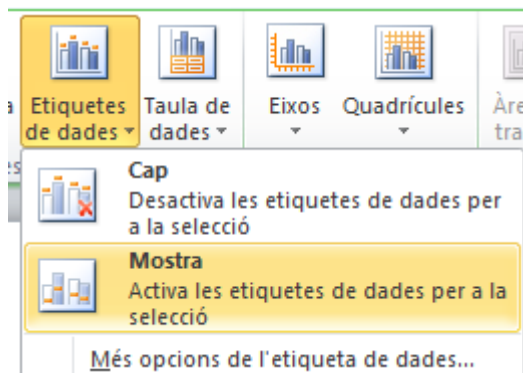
a Etiquetes de dades ▾ Taula de dades ▾ Eixos ▾ Quadrícules ▾ Àre tra

Cap
Desactiva les etiquetes de dades per a la selecció

Mostra
Activa les etiquetes de dades per a la selecció

Més opcions de l'etiqueta de dades...